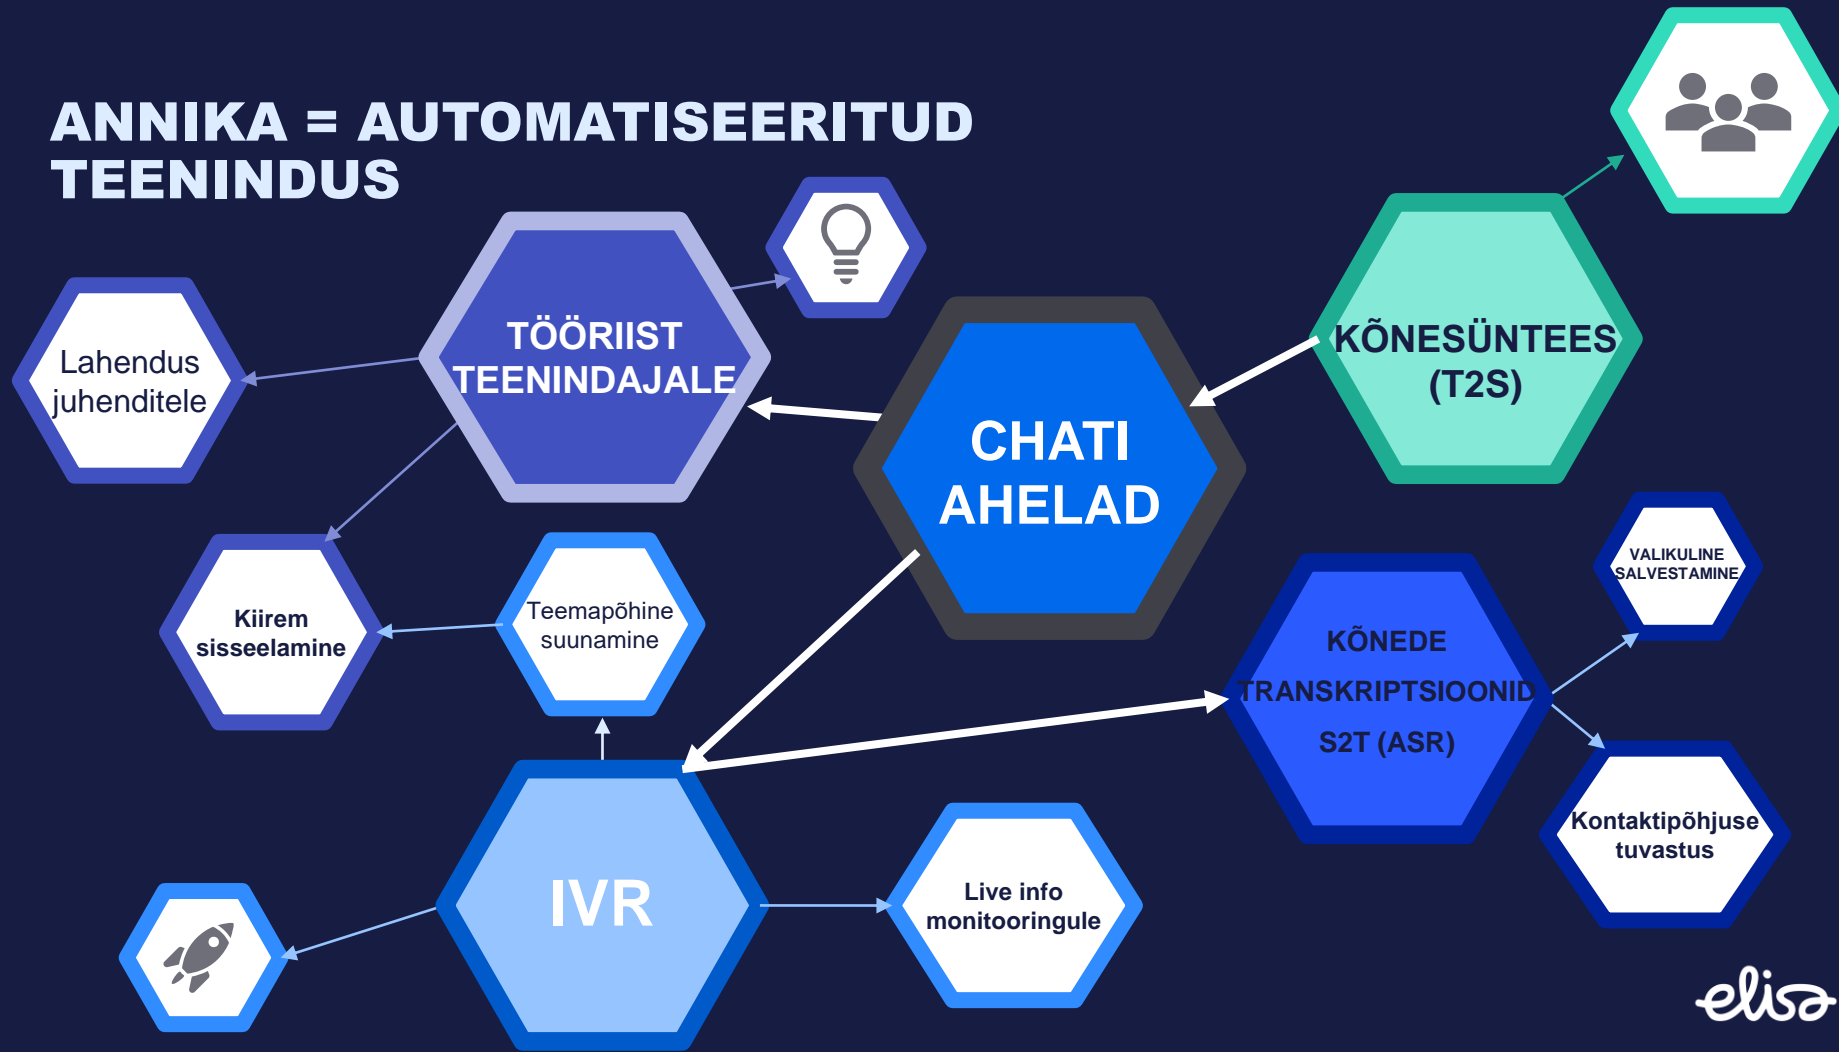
ANNIKA = AUTOMATISEERITUD TEENINDUS

TÖÖRIIST TEENINDAJALE

Lahendus juhenditele

KÕNESÜNTEES (T2S)

CHATI AHELAD

Kiirem sisseelamine

Teemapõhine suunamine

VALIKULINE SALVESTAMINE

KÕNEDE TRANSKRIPTSIOONID S2T (ASR)

Kontaktipõhjuse tuvastus

IVR

Live info monitooringule

elisa